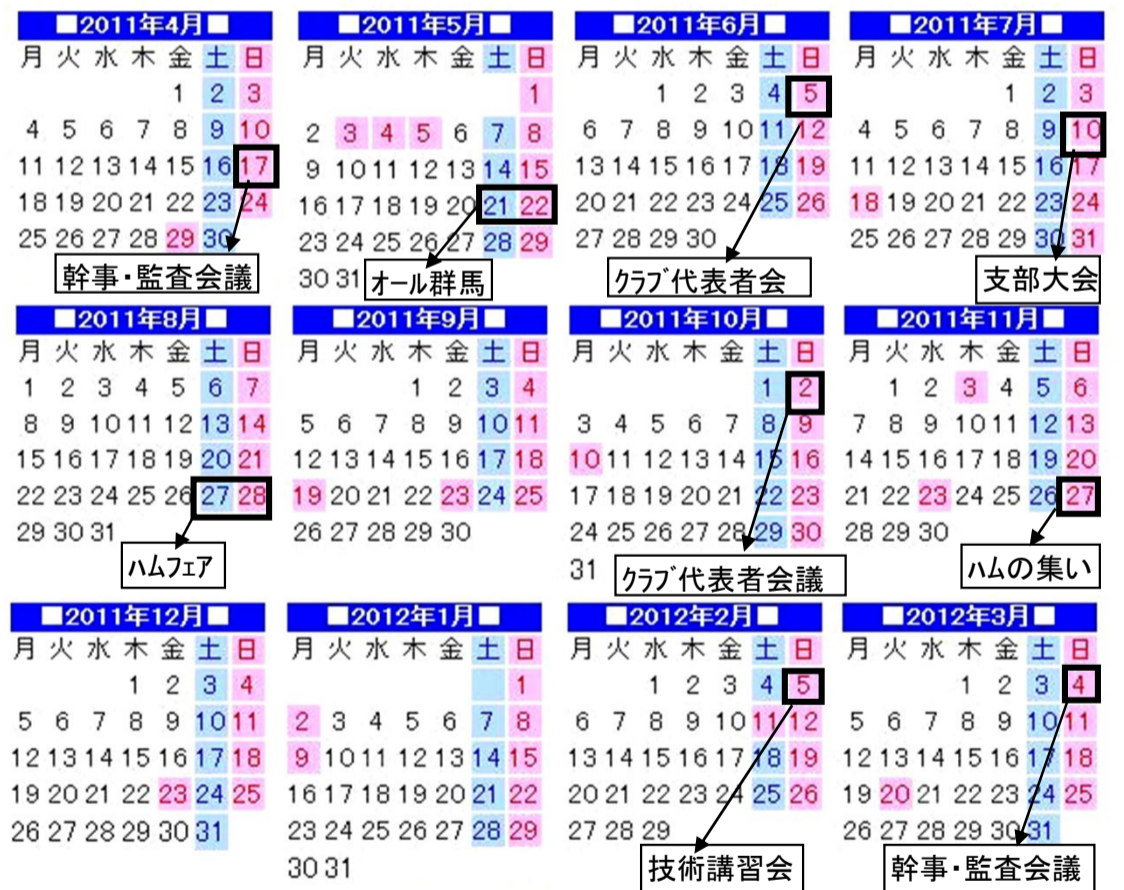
■2011年4月■

| 月 | 火 | 水 | 木 | 金 | 土 | 日 |
|---|---|---|---|---|---|---|
| | | | | 1 | 2 | 3 |
| 4 | 5 | 6 | 7 | 8 | 9 | 10 |
| 11 | 12 | 13 | 14 | 15 | 16 | 17 |
| 18 | 19 | 20 | 21 | 22 | 23 | 24 |
| 25 | 26 | 27 | 28 | 29 | 30 | |

幹事・監査会議

■2011年5月■

| 月 | 火 | 水 | 木 | 金 | 土 | 日 |
|---|---|---|---|---|---|---|
| | | | | | | 1 |
| 2 | 3 | 4 | 5 | 6 | 7 | 8 |
| 9 | 10 | 11 | 12 | 13 | 14 | 15 |
| 16 | 17 | 18 | 19 | 20 | 21 | 22 |
| 23 | 24 | 25 | 26 | 27 | 28 | 29 |
| 30 | 31 | | | | | |

オール群馬

■2011年6月■

| 月 | 火 | 水 | 木 | 金 | 土 | 日 |
|---|---|---|---|---|---|---|
| | | 1 | 2 | 3 | 4 | 5 |
| 6 | 7 | 8 | 9 | 10 | 11 | 12 |
| 13 | 14 | 15 | 16 | 17 | 18 | 19 |
| 20 | 21 | 22 | 23 | 24 | 25 | 26 |
| 27 | 28 | 29 | 30 | | | |

クラブ代表者会

■2011年7月■

| 月 | 火 | 水 | 木 | 金 | 土 | 日 |
|---|---|---|---|---|---|---|
| | | | | 1 | 2 | 3 |
| 4 | 5 | 6 | 7 | 8 | 9 | 10 |
| 11 | 12 | 13 | 14 | 15 | 16 | 17 |
| 18 | 19 | 20 | 21 | 22 | 23 | 24 |
| 25 | 26 | 27 | 28 | 29 | 30 | 31 |

支部大会

■2011年8月■

| 月 | 火 | 水 | 木 | 金 | 土 | 日 |
|---|---|---|---|---|---|---|
| 1 | 2 | 3 | 4 | 5 | 6 | 7 |
| 8 | 9 | 10 | 11 | 12 | 13 | 14 |
| 15 | 16 | 17 | 18 | 19 | 20 | 21 |
| 22 | 23 | 24 | 25 | 26 | 27 | 28 |
| 29 | 30 | 31 | | | | |

ハムフェア

■2011年9月■

| 月 | 火 | 水 | 木 | 金 | 土 | 日 |
|---|---|---|---|---|---|---|
| | | | 1 | 2 | 3 | 4 |
| 5 | 6 | 7 | 8 | 9 | 10 | 11 |
| 12 | 13 | 14 | 15 | 16 | 17 | 18 |
| 19 | 20 | 21 | 22 | 23 | 24 | 25 |
| 26 | 27 | 28 | 29 | 30 | | |

■2011年10月■

| 月 | 火 | 水 | 木 | 金 | 土 | 日 |
|---|---|---|---|---|---|---|
| | | | | | 1 | 2 |
| 3 | 4 | 5 | 6 | 7 | 8 | 9 |
| 10 | 11 | 12 | 13 | 14 | 15 | 16 |
| 17 | 18 | 19 | 20 | 21 | 22 | 23 |
| 24 | 25 | 26 | 27 | 28 | 29 | 30 |
| 31 | | | | | | |

クラブ代表者会議

■2011年11月■

| 月 | 火 | 水 | 木 | 金 | 土 | 日 |
|---|---|---|---|---|---|---|
| | 1 | 2 | 3 | 4 | 5 | 6 |
| 7 | 8 | 9 | 10 | 11 | 12 | 13 |
| 14 | 15 | 16 | 17 | 18 | 19 | 20 |
| 21 | 22 | 23 | 24 | 25 | 26 | 27 |
| 28 | 29 | 30 | | | | |

ハムの集い

■2011年12月■

| 月 | 火 | 水 | 木 | 金 | 土 | 日 |
|---|---|---|---|---|---|---|
| | | | 1 | 2 | 3 | 4 |
| 5 | 6 | 7 | 8 | 9 | 10 | 11 |
| 12 | 13 | 14 | 15 | 16 | 17 | 18 |
| 19 | 20 | 21 | 22 | 23 | 24 | 25 |
| 26 | 27 | 28 | 29 | 30 | 31 | |

■2012年1月■

| 月 | 火 | 水 | 木 | 金 | 土 | 日 |
|---|---|---|---|---|---|---|
| | | | | | | 1 |
| 2 | 3 | 4 | 5 | 6 | 7 | 8 |
| 9 | 10 | 11 | 12 | 13 | 14 | 15 |
| 16 | 17 | 18 | 19 | 20 | 21 | 22 |
| 23 | 24 | 25 | 26 | 27 | 28 | 29 |
| 30 | 31 | | | | | |

■2012年2月■

| 月 | 火 | 水 | 木 | 金 | 土 | 日 |
|---|---|---|---|---|---|---|
| | | 1 | 2 | 3 | 4 | 5 |
| 6 | 7 | 8 | 9 | 10 | 11 | 12 |
| 13 | 14 | 15 | 16 | 17 | 18 | 19 |
| 20 | 21 | 22 | 23 | 24 | 25 | 26 |
| 27 | 28 | 29 | | | | |

技術講習会

■2012年3月■

| 月 | 火 | 水 | 木 | 金 | 土 | 日 |
|---|---|---|---|---|---|---|
| | | | 1 | 2 | 3 | 4 |
| 5 | 6 | 7 | 8 | 9 | 10 | 11 |
| 12 | 13 | 14 | 15 | 16 | 17 | 18 |
| 19 | 20 | 21 | 22 | 23 | 24 | 25 |
| 26 | 27 | 28 | 29 | 30 | 31 | |

幹事・監査会議